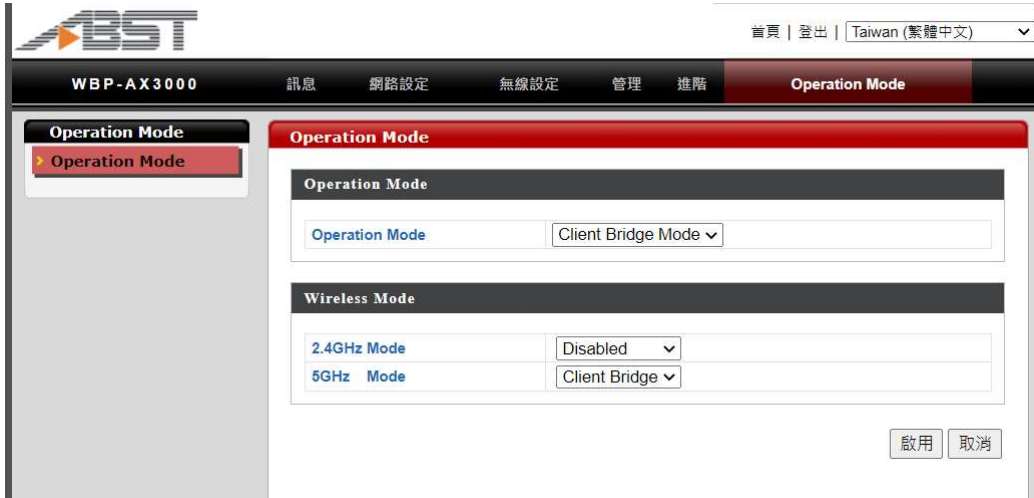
ABST

首頁 | 登出 | Taiwan (繁體中文)

WBP-AX3000 訊息 網路設定 無線設定 管理 進階 Operation Mode

Operation Mode
Operation Mode

Operation Mode

Operation Mode

Operation Mode | Client Bridge Mode

Wireless Mode

2.4GHz Mode | Disabled
5GHz Mode | Client Bridge

啟用 取消